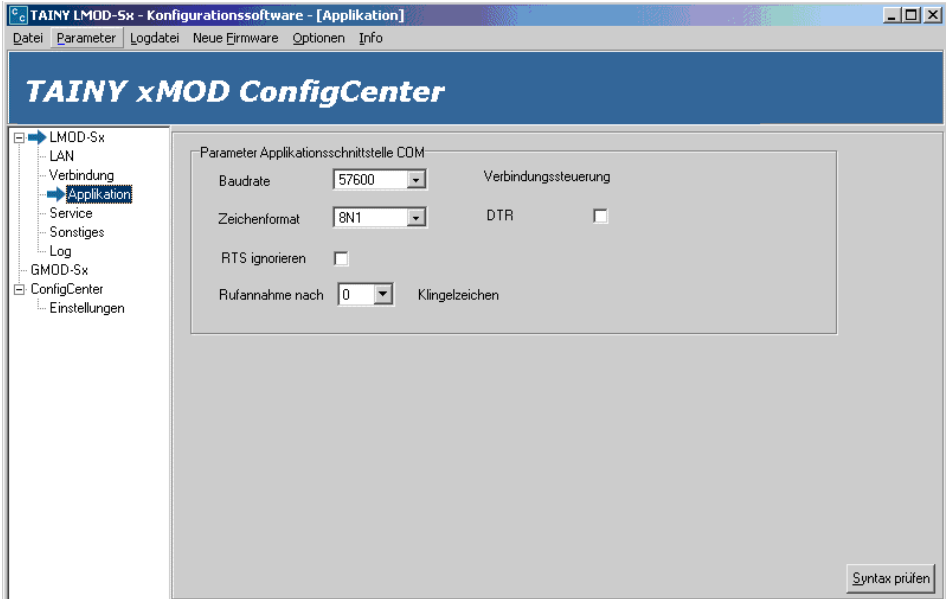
TAINY LMOD-Sx - Konfigurationssoftware - [Applikation]

Datei Parameter Logdatei Neue Firmware Optionen Info

TAINY xMOD ConfigCenter

LMOD-Sx
LAN
Verbindung
Applikation
Service
Sonstiges
Log
GMOD-Sx
ConfigCenter
Einstellungen

Parameter Applikationsschnittstelle COM

Baudrate 57600

Verbindungssteuerung

Zeichenformat 8N1

DTR

RTS ignorieren

Rufannahme nach 0 Klingelzeichen

Syntax prüfen